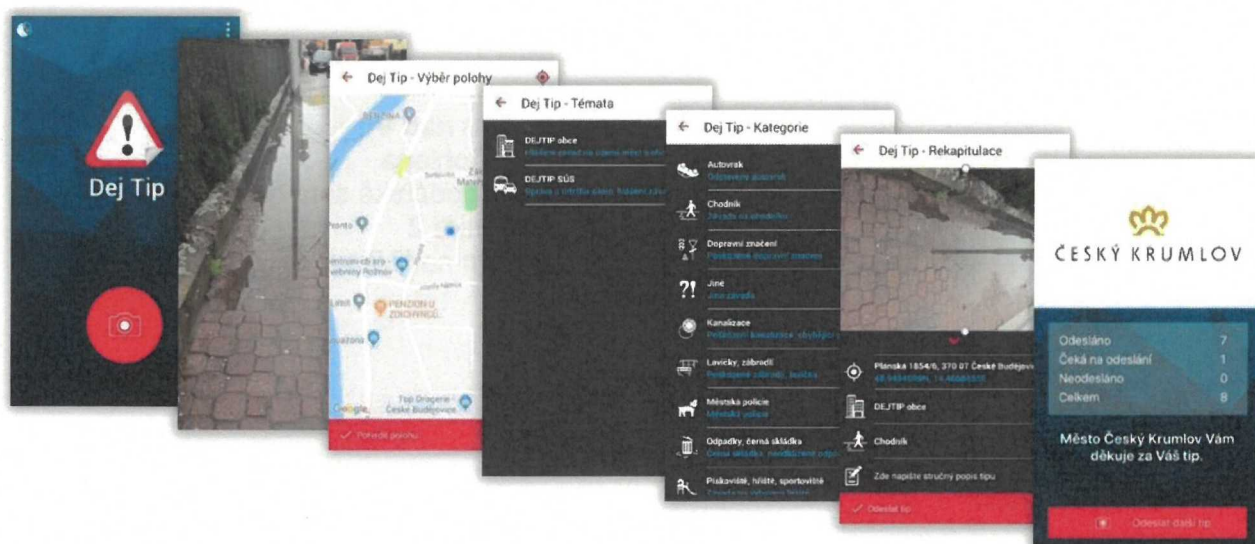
Dej Tip

Dej Tip - Výběr polohy

BENZINA

Penzion U Zachariáše

Google

Potvrdit polohu

Dej Tip - Témata

DEJTIP obce

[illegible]

DEJTIP SÚS

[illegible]

Dej Tip - Kategorie

Autovrak

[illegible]

Chodník

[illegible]

Dopravní značení

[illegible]

Jiné

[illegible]

Kanalizace

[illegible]

Lavičky, zábradlí

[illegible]

Městská policie

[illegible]

Odpadky, černá skládka

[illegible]

Pískoviště, hřiště, sportoviště

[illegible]

Dej Tip - Rekapitulace

Plánská 1854/6, 370 07 České Budějovice

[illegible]

DEJTIP obce

Chodník

Zde napište stručný popis tipu

Odeslat tip

ČESKÝ KRUMLOV

| Odesláno | 7 |
|---|---|
| Čeká na odeslání | 1 |
| Neodesláno | 0 |
| Celkem | 8 |

Město Český Krumlov Vám děkuje za Váš tip.

Odeslat další tip